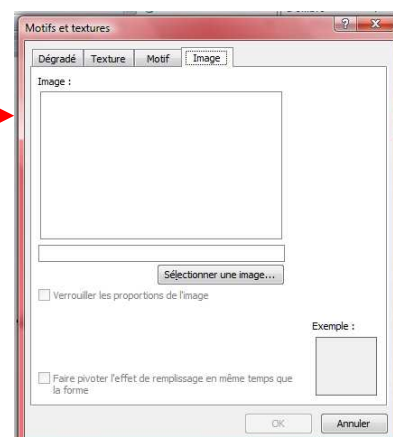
Motifs et textures

?

X

Dégradé

Texture

Motif

Image

Image :

Sélectionner une image...

Verrouiller les proportions de l'image

Exemple :

Faire pivoter l'effet de remplissage en même temps que la forme

OK

Annuler